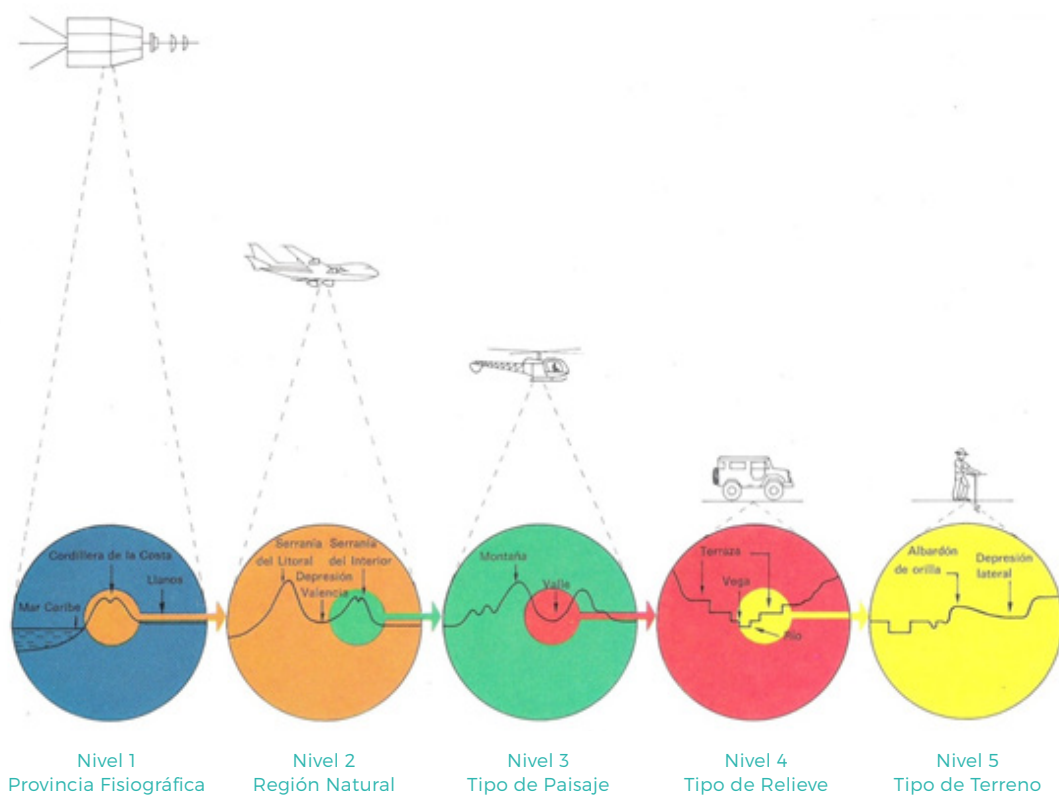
Cordillera de la Costa
Llanos
Mar Caribe

Serranía del Litoral
Serranía del Interior
Depresión Valencia

Montaña
Valle

Terraza
Vega
Río

Albardón de orilla
Depresión lateral

Nivel 1
Provincia Fisiográfica

Nivel 2
Región Natural

Nivel 3
Tipo de Paisaje

Nivel 4
Tipo de Relieve

Nivel 5
Tipo de Terreno